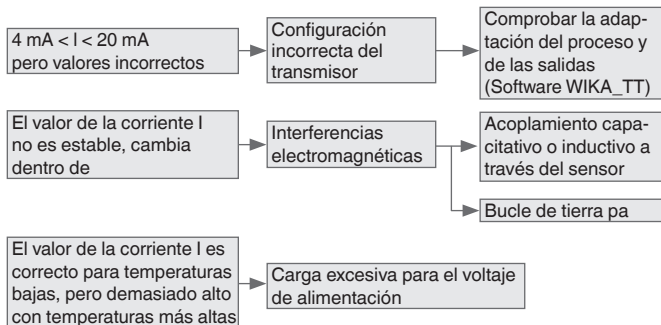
4 mA < I < 20 mA pero valores incorrectos

Configuración incorrecta del transmisor

Comprobar la adaptación del proceso y de las salidas (Software WIKA_TT)

El valor de la corriente I no es estable, cambia dentro de

Interferencias electromagnéticas

Acoplamiento capacitativo o inductivo a través del sensor

Bucle de tierra pa

El valor de la corriente I es correcto para temperaturas bajas, pero demasiado alto con temperaturas más altas

Carga excesiva para el voltaje de alimentación